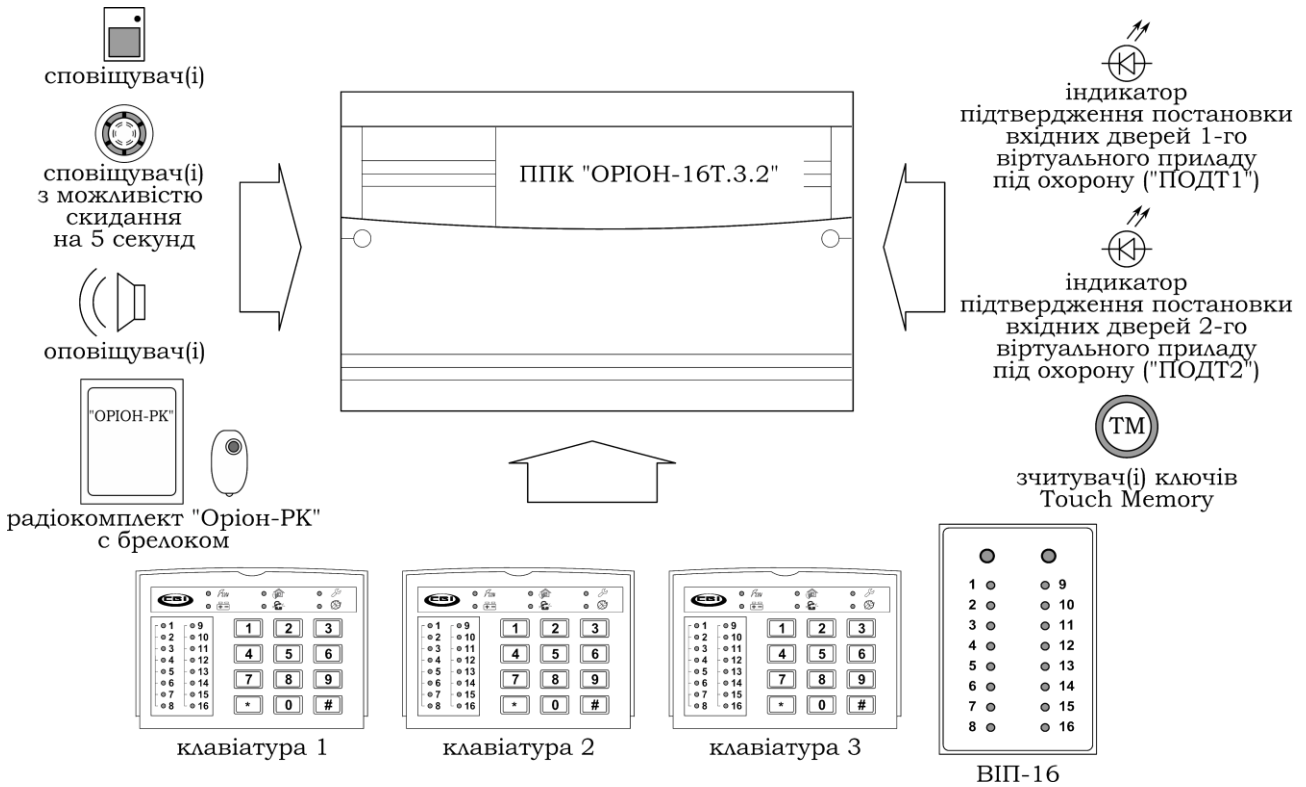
сповіщувач(і)

сповіщувач(і) з можливістю скидання на 5 секунд

оповіщувач(і)

"ОРІОН-РК"

радіокомплект "Оріон-РК" с брелоком

ППК "ОРІОН-16Т.3.2"

індикатор підтвердження постановки вхідних дверей 1-го віртуального приладу під охорону ("ПОДТ1")

індикатор підтвердження постановки вхідних дверей 2-го віртуального приладу під охорону ("ПОДТ2")

ТМ

зчитувач(і) ключів Touch Memory

1 2 3 4 5 6 7 8 9 * 0 #
1 2 3 4 5 6 7 8 9 10 11 12 13 14 15 16

клавіатура 1

1 2 3 4 5 6 7 8 9 * 0 #
1 2 3 4 5 6 7 8 9 10 11 12 13 14 15 16

клавіатура 2

1 2 3 4 5 6 7 8 9 * 0 #
1 2 3 4 5 6 7 8 9 10 11 12 13 14 15 16

клавіатура 3

1 9
2 10
3 11
4 12
5 13
6 14
7 15
8 16

ВІП-16